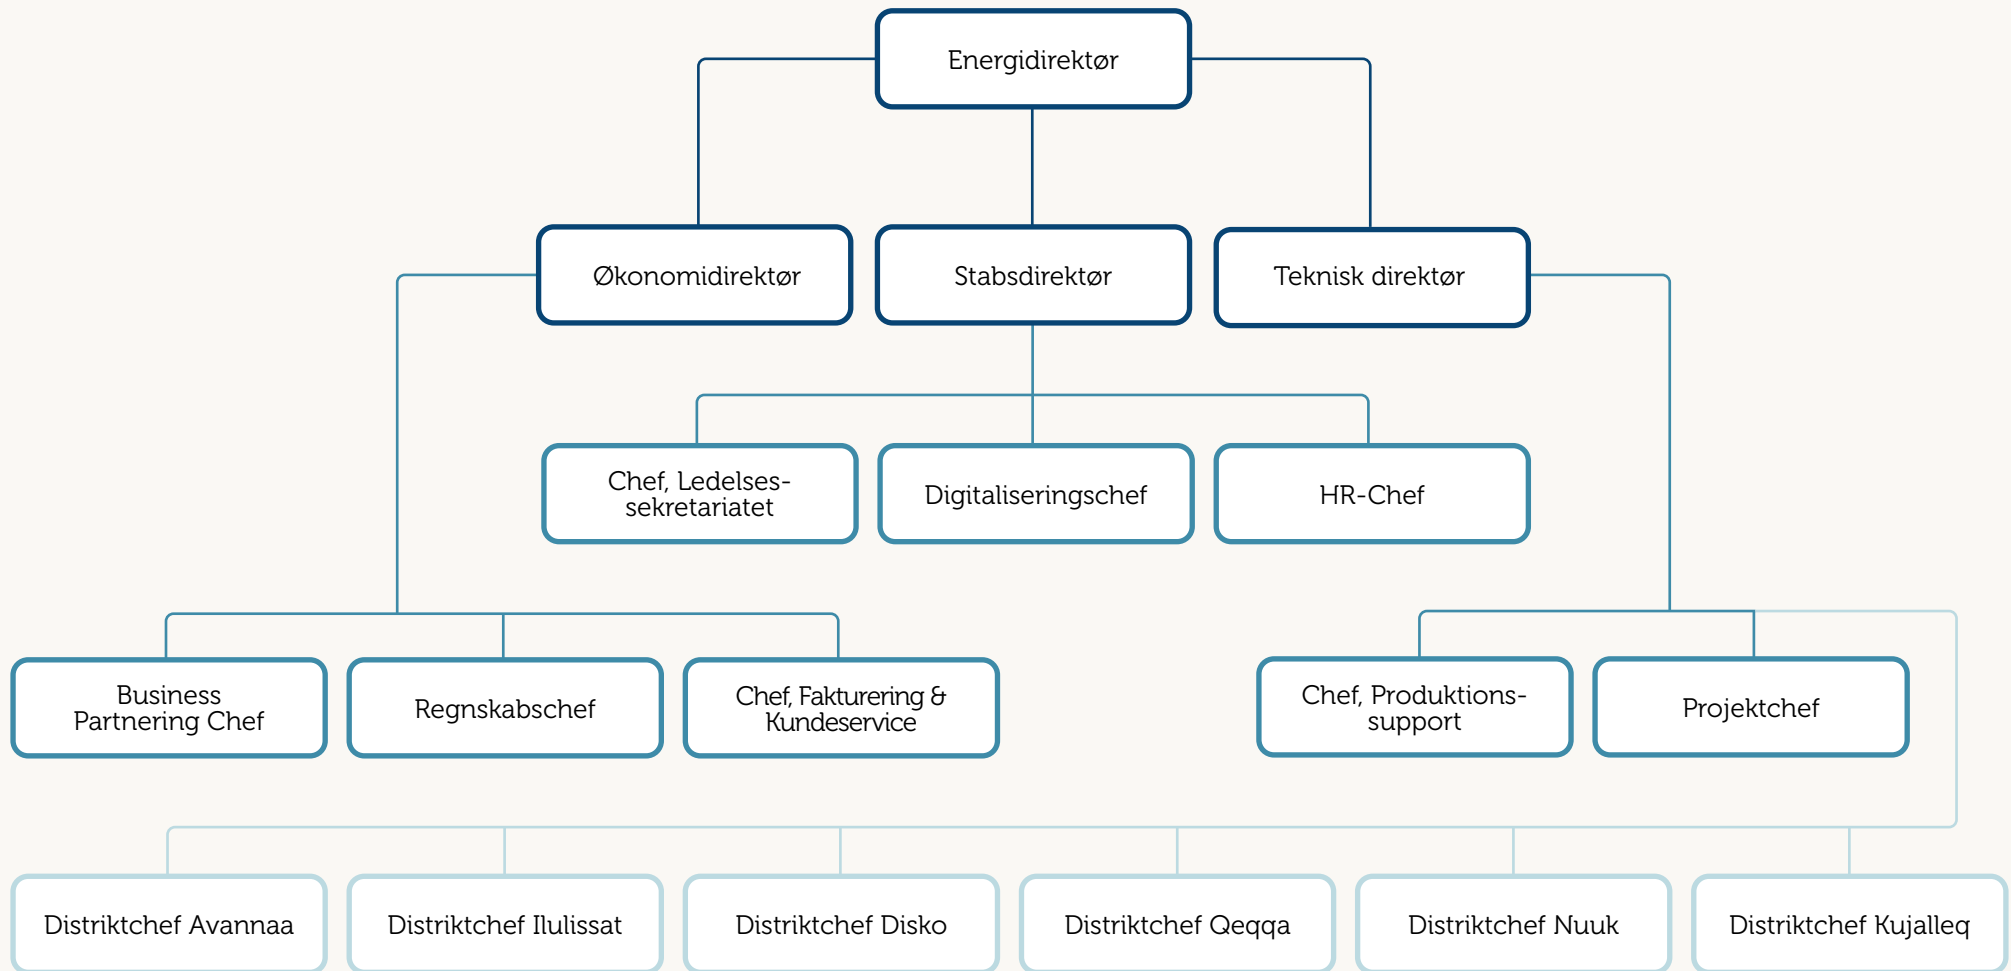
Energidirektør

Økonomidirektør

Stabsdirektør

Teknisk direktør

Chef, Ledelsessekretariatet

Digitaliseringschef

HR-Chef

Business Partnering Chef

Regnskabschef

Chef, Fakturering & Kundeservice

Chef, Produktionssupport

Projektchef

Distriktchef Avannaa

Distriktchef Ilulissat

Distriktchef Disko

Distriktchef Qeqqa

Distriktchef Nuuk

Distriktchef Kujalleq